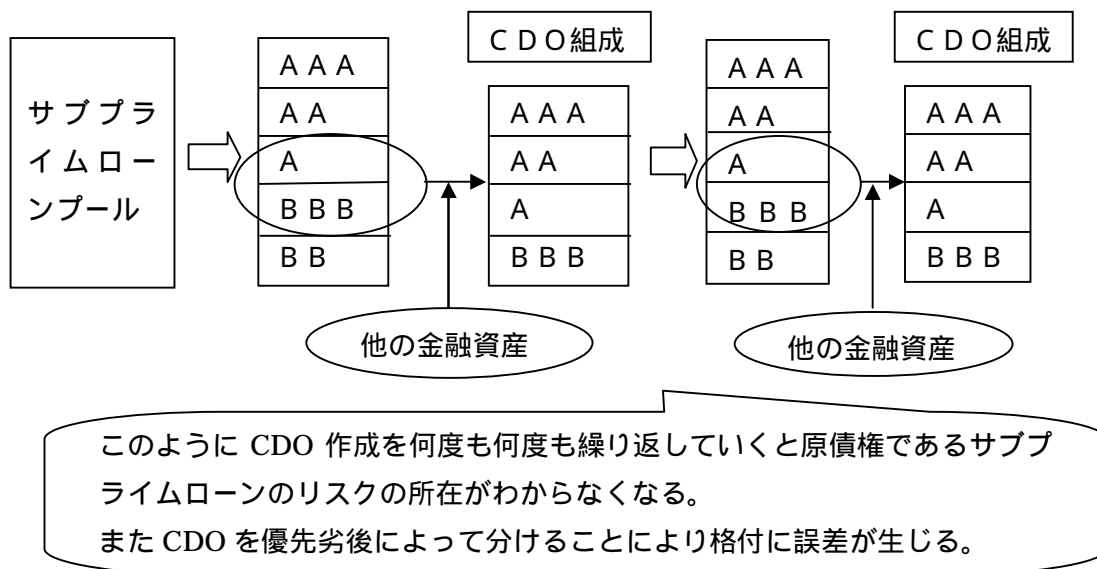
サブプライムローンプール

AAA
AA
A
BBB
BB

CDO組成

AAA
AA
A
BBB

AAA
AA
A
BBB
BB

CDO組成

AAA
AA
A
BBB

他の金融資産

他の金融資産

このように CDO 作成を何度も何度も繰り返していくと原債権であるサブプライムローンのリスクの所在がわからなくなる。
また CDO を優先劣後によって分けることにより格付に誤差が生じる。